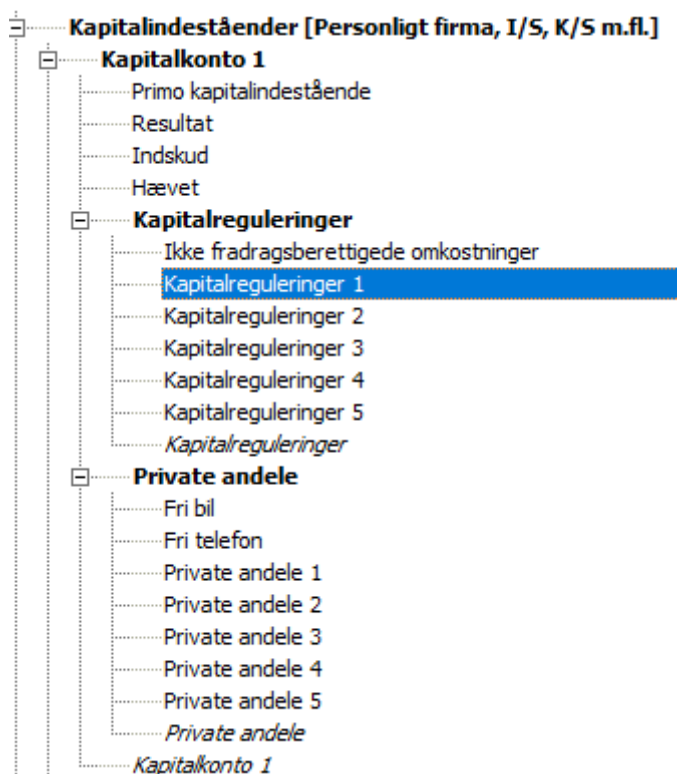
Kapitalindeståender [Personligt firma, I/S, K/S m.fl.]
Kapitalkonto 1
Primo kapitalindestående
Resultat
Indskud
Hævet
Kapitalreguleringer
Ikke fradragsberettigede omkostninger
Kapitalreguleringer 1
Kapitalreguleringer 2
Kapitalreguleringer 3
Kapitalreguleringer 4
Kapitalreguleringer 5
Kapitalreguleringer
Private andele
Fri bil
Fri telefon
Private andele 1
Private andele 2
Private andele 3
Private andele 4
Private andele 5
Private andele
Kapitalkonto 1